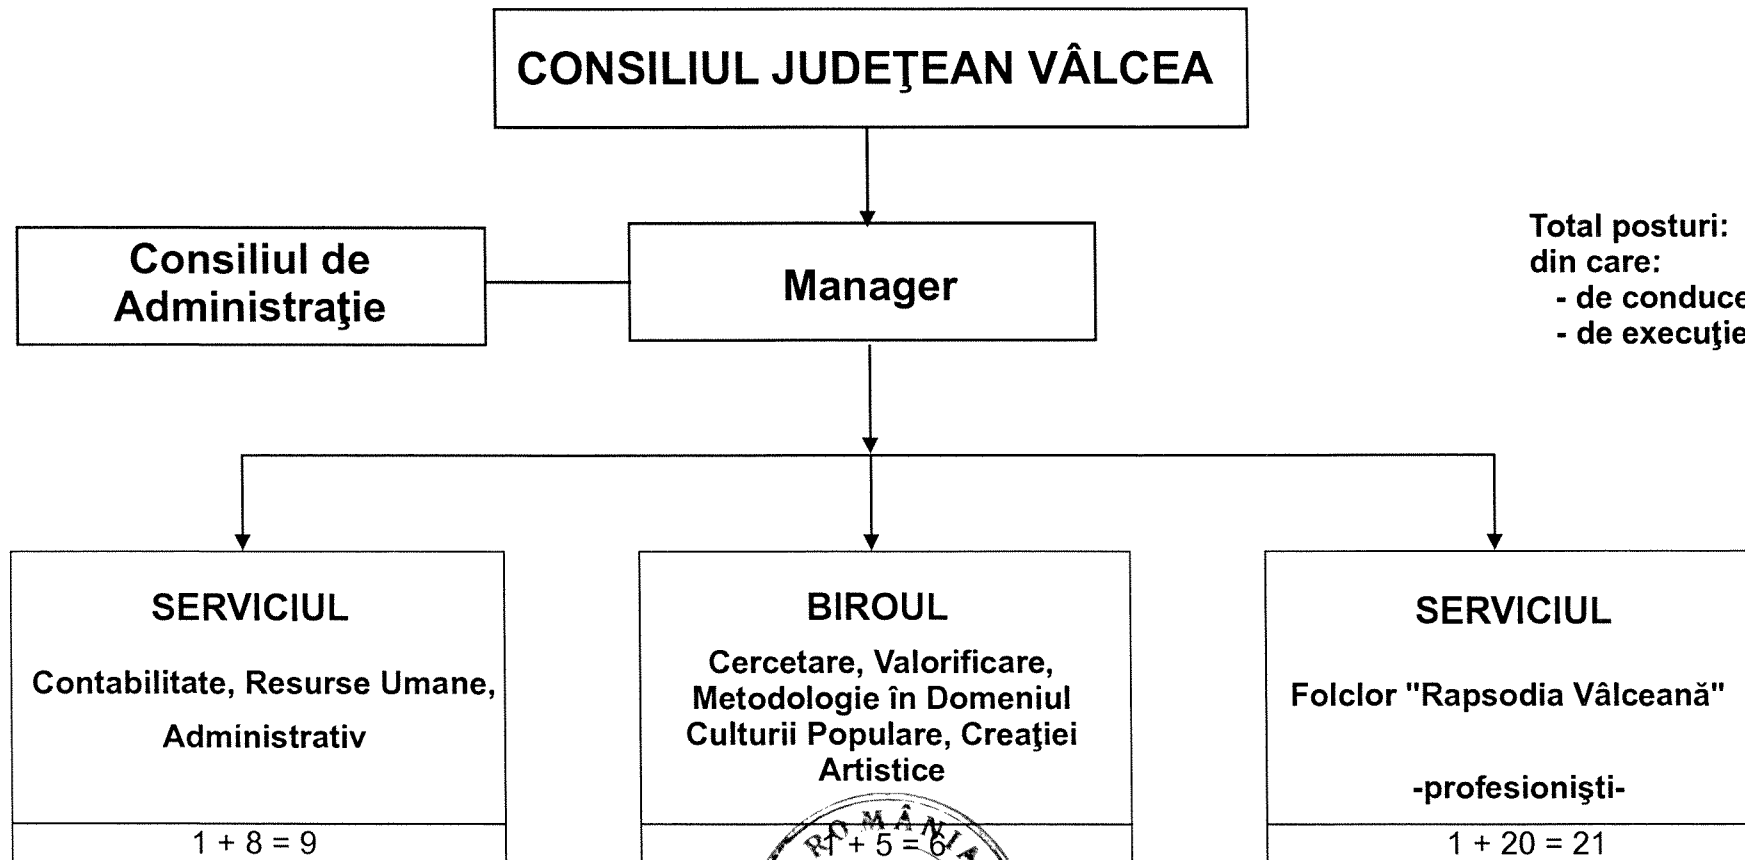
CONSILIUL JUDEŢEAN VÂLCEA

Consiliul de Administraţie

Manager

Total posturi:
din care:
- de conduce
- de execuţie

SERVICIUL

Contabilitate, Resurse Umane, Administrativ

$1 + 8 = 9$

BIROUL

Cercetare, Valorificare, Metodologie în Domeniul Culturii Populare, Creaţiei Artistice

$1 + 5 = 6$

ROMÂNIA

SERVICIUL

Folclor "Rapsodia Vâlceană"

-profesionişti-

$1 + 20 = 21$